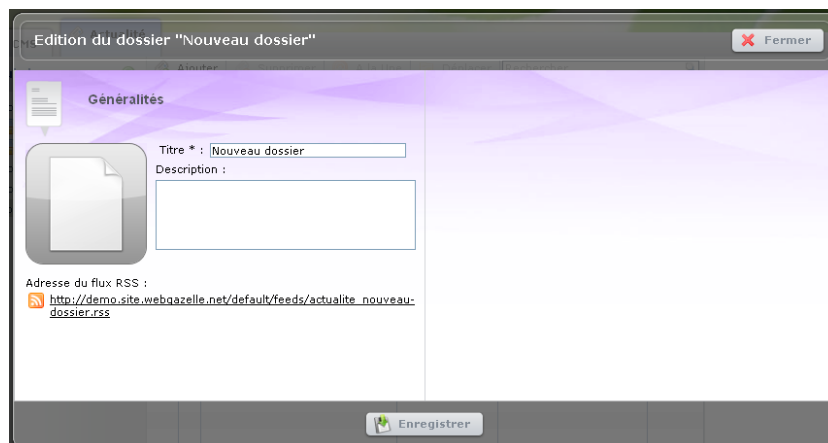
Edition du dossier "Nouveau dossier"

Fermer

Généralités

Titre * : Nouveau dossier

Description :

Adresse du flux RSS :

http://demo.site.webgazelle.net/default/feeds/actualite_nouveau-dossier.rss

Enregistrer